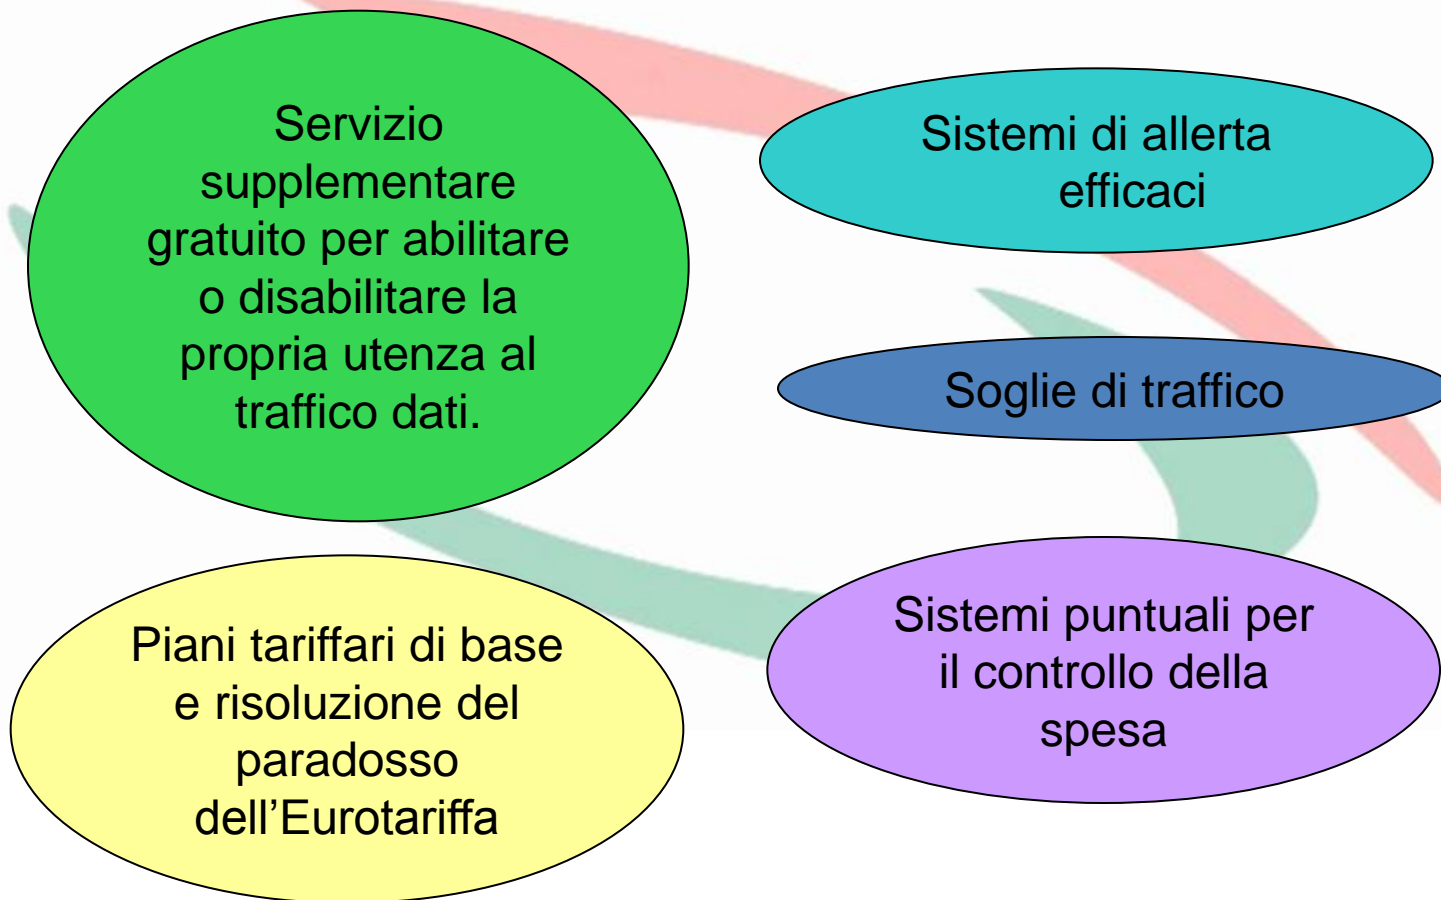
Servizio supplementare gratuito per abilitare o disabilitare la propria utenza al traffico dati.

Sistemi di allerta efficaci

Soglie di traffico

Piani tariffari di base e risoluzione del paradosso dell’Eurotariffa

Sistemi puntuali per il controllo della spesa